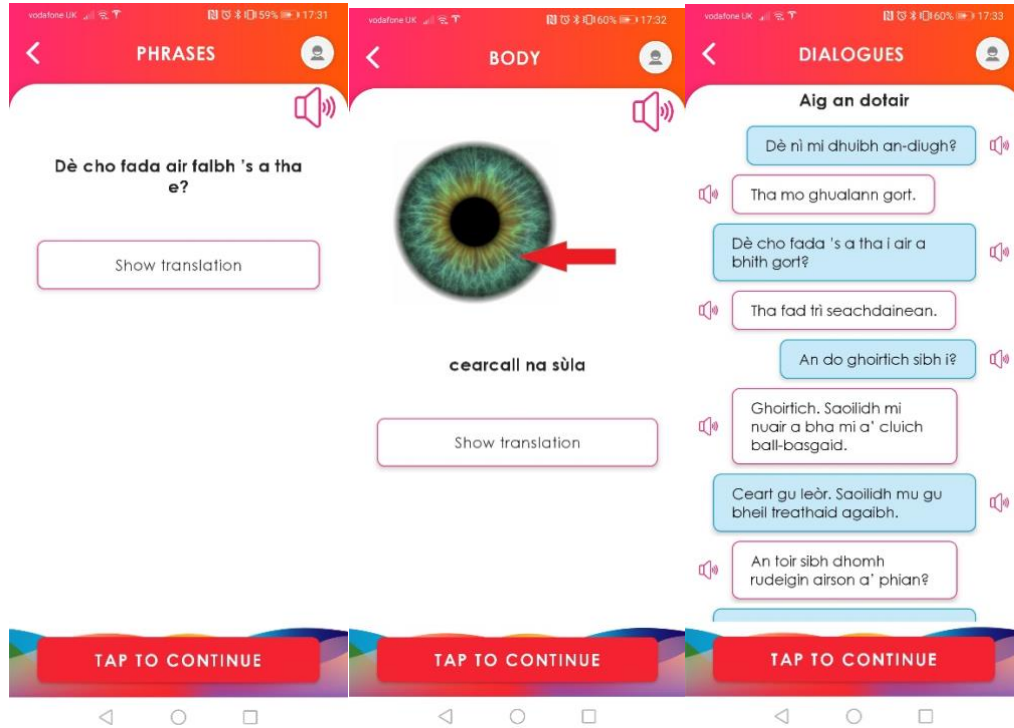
vodafone UK 59% 17:31

PHRASES

Dè cho fada air falbh 's a tha e?

Show translation

TAP TO CONTINUE

vodafone UK 60% 17:32

BODY

cearcall na sùla

Show translation

TAP TO CONTINUE

vodafone UK 60% 17:33

DIALOGUES

Aig an dotair

Dè nì mi dhuibh an-diugh?

Tha mo ghualann gort.

Dè cho fada 's a tha i air a bhith gort?

Tha fad trì seachdainean.

An do ghoirtich sibh i?

Ghoirtich. Saoilidh mi nuair a bha mi a' cluich ball-basgaid.

Ceart gu leòr. Saoilidh mu gu bheil treathaid agaibh.

An toir sibh dhomh rudeigin airson a' phian?

TAP TO CONTINUE